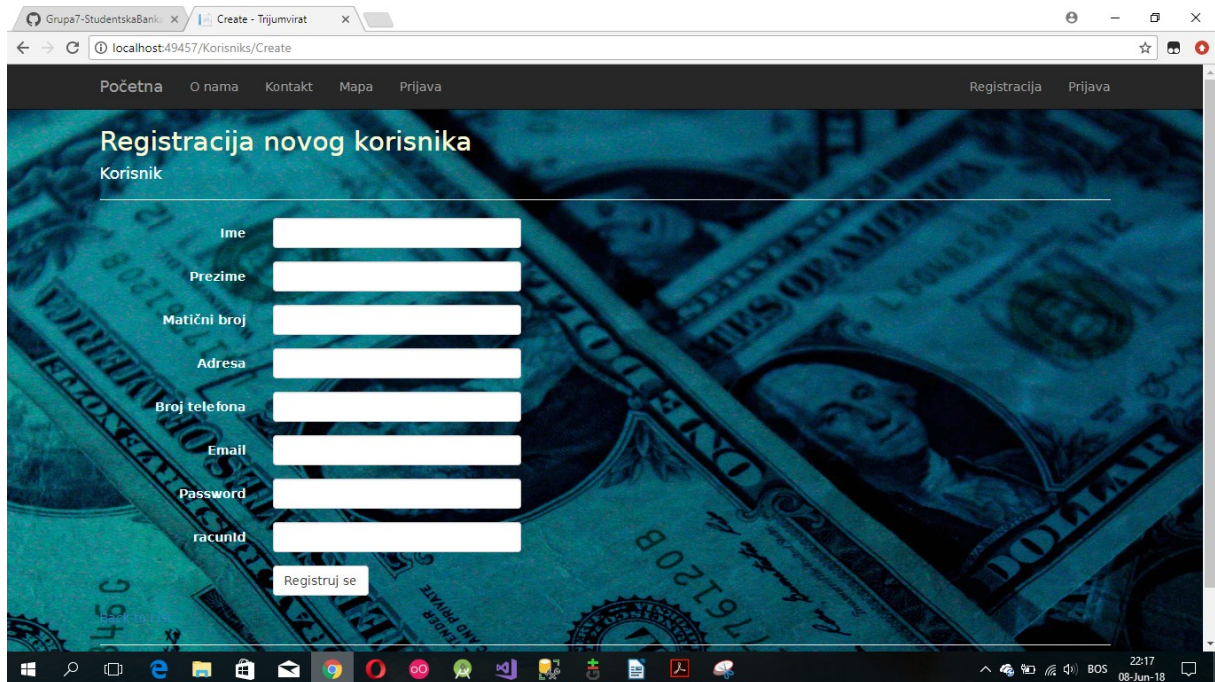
Grupa7-StudentskaBanka ×
Create - Trijumvirat ×

localhost:49457/Korisniks/Create

Početna O nama Kontakt Mapa Prijava Registracija Prijava

Registracija novog korisnika

Korisnik

Ime

Prezime

Matični broj

Adresa

Broj telefona

Email

Password

racunId

Registruj se

Back to List

BOS 22:17 08-Jun-18